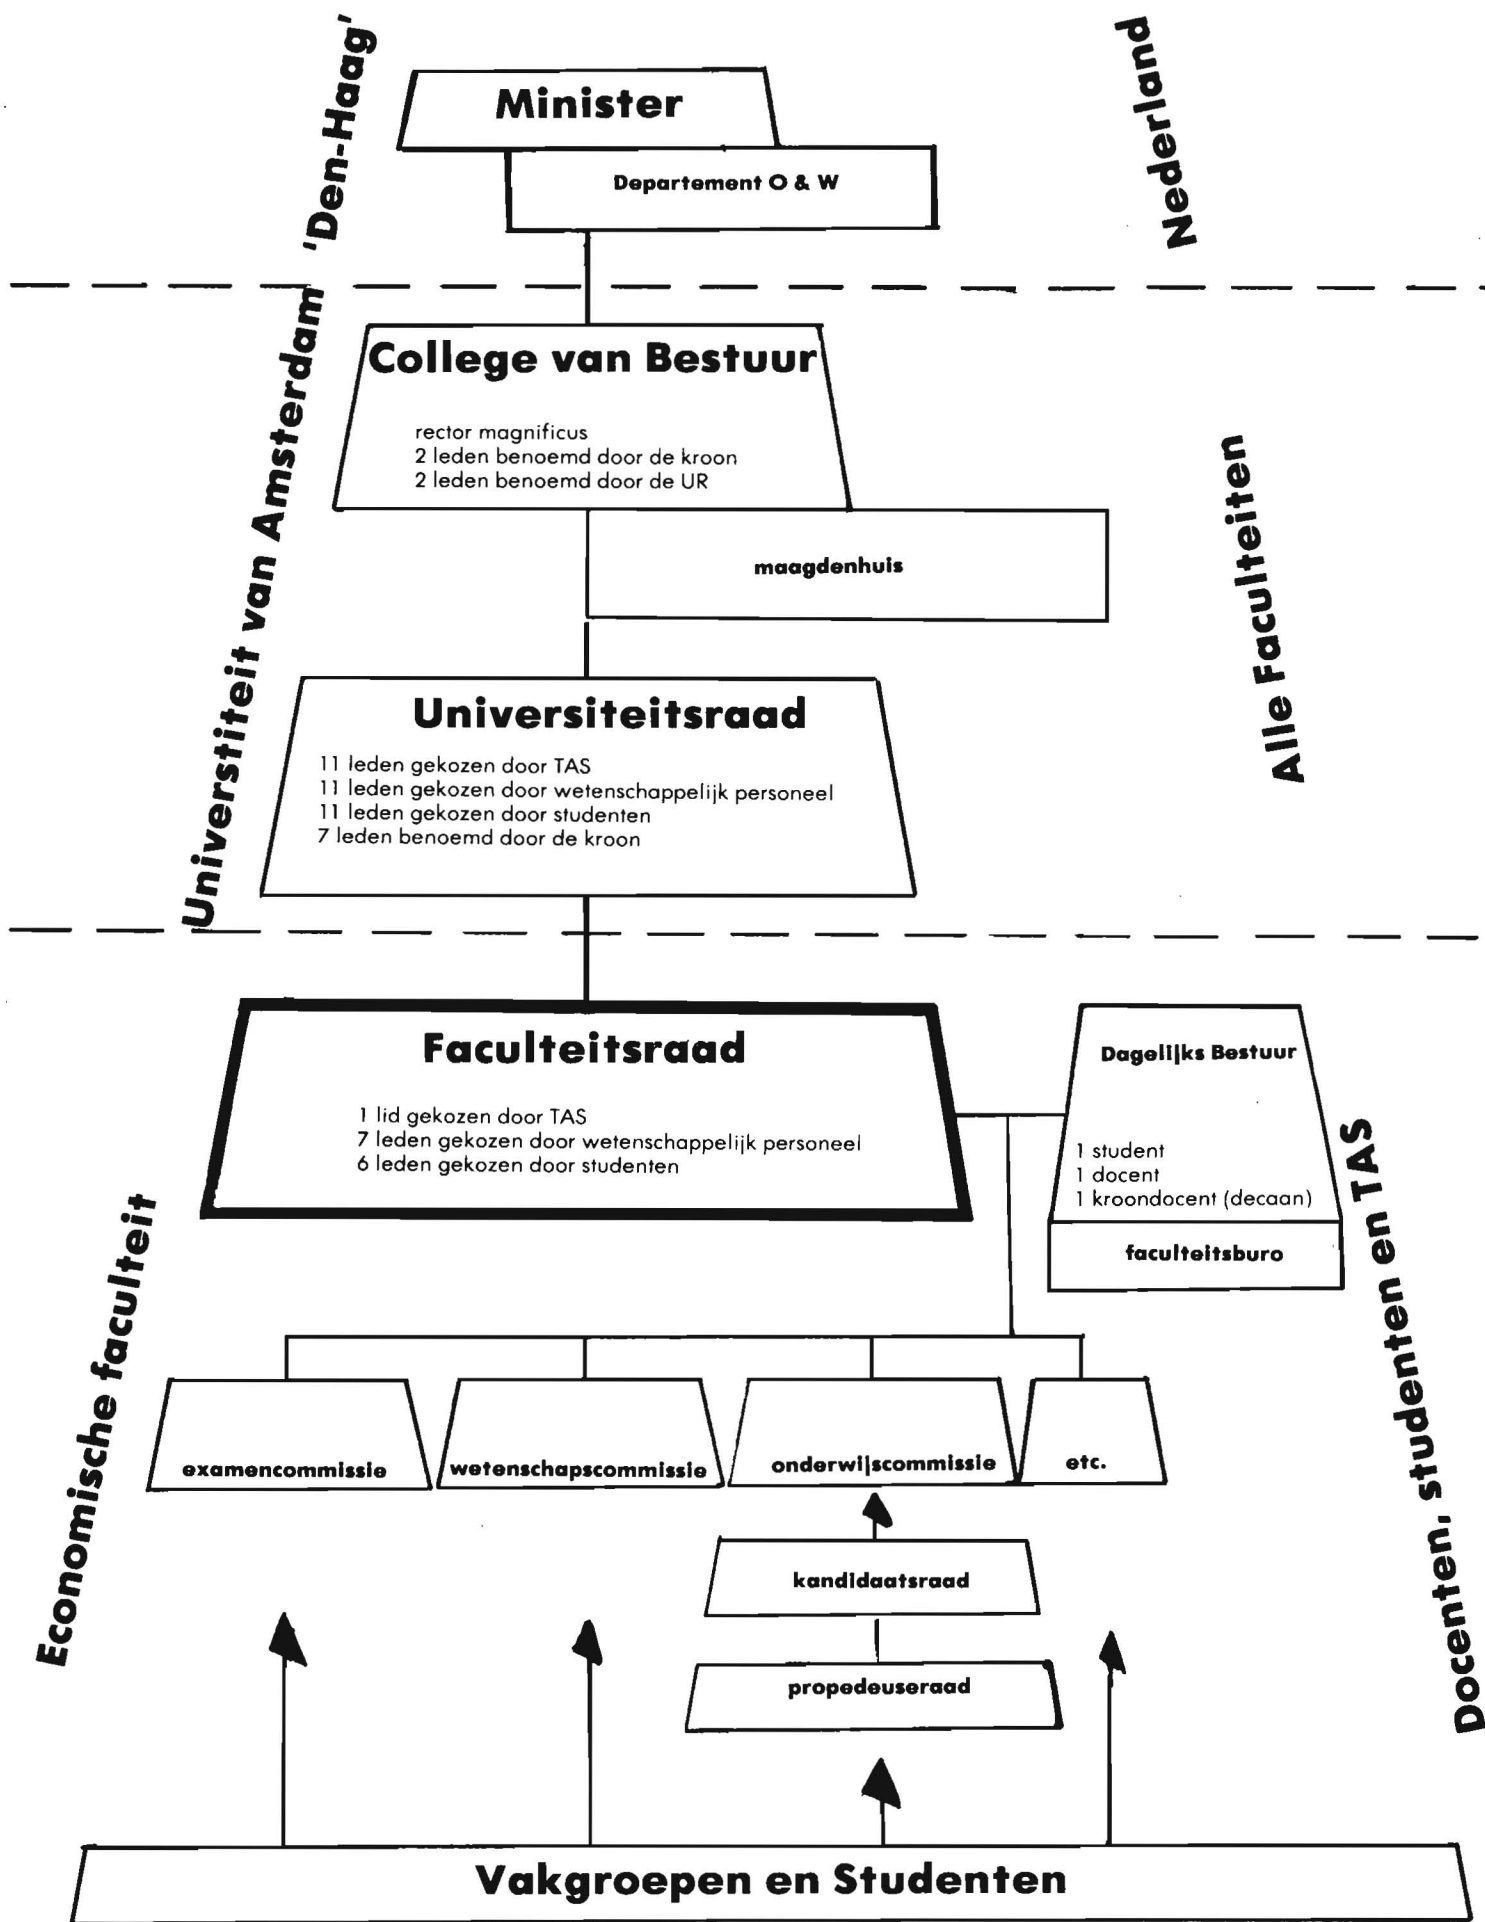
'Den-Haag'

Nederland

Minister

Departement O & W

Universiteit van Amsterdam

Alle Faculteiten

College van Bestuur

rector magnificus
2 leden benoemd door de kroon
2 leden benoemd door de UR

maagdenhuis

Universiteitsraad

11 leden gekozen door TAS
11 leden gekozen door wetenschappelijk personeel
11 leden gekozen door studenten
7 leden benoemd door de kroon

Economische faculteit

Docenten, studenten en TAS

Faculteitsraad

1 lid gekozen door TAS
7 leden gekozen door wetenschappelijk personeel
6 leden gekozen door studenten

Dagelijks Bestuur

1 student
1 docent
1 kroondocent (decaan)

faculteitsburo

examencommissie

wetenschapscommissie

onderwijscommissie

etc.

kandidaatsraad

propedeuseraad

Vakgroepen en Studenten